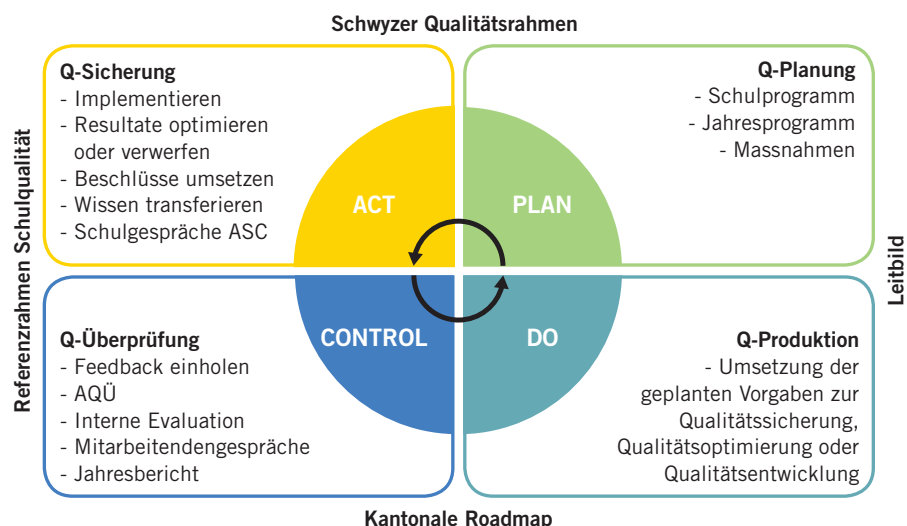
Schwyzer Qualitätsrahmen

Referenzrahmen Schulqualität

Leitbild

Q-Sicherung
- Implementieren
- Resultate optimieren oder verwerfen
- Beschlüsse umsetzen
- Wissen transferieren
- Schulgespräche ASC

Q-Planung
- Schulprogramm
- Jahresprogramm
- Massnahmen

ACT

PLAN

CONTROL

DO

Q-Überprüfung
- Feedback einholen
- AQÜ
- Interne Evaluation
- Mitarbeitendengespräche
- Jahresbericht

Q-Produktion
- Umsetzung der geplanten Vorgaben zur Qualitätssicherung, Qualitätsoptimierung oder Qualitätsentwicklung

Kantonale Roadmap